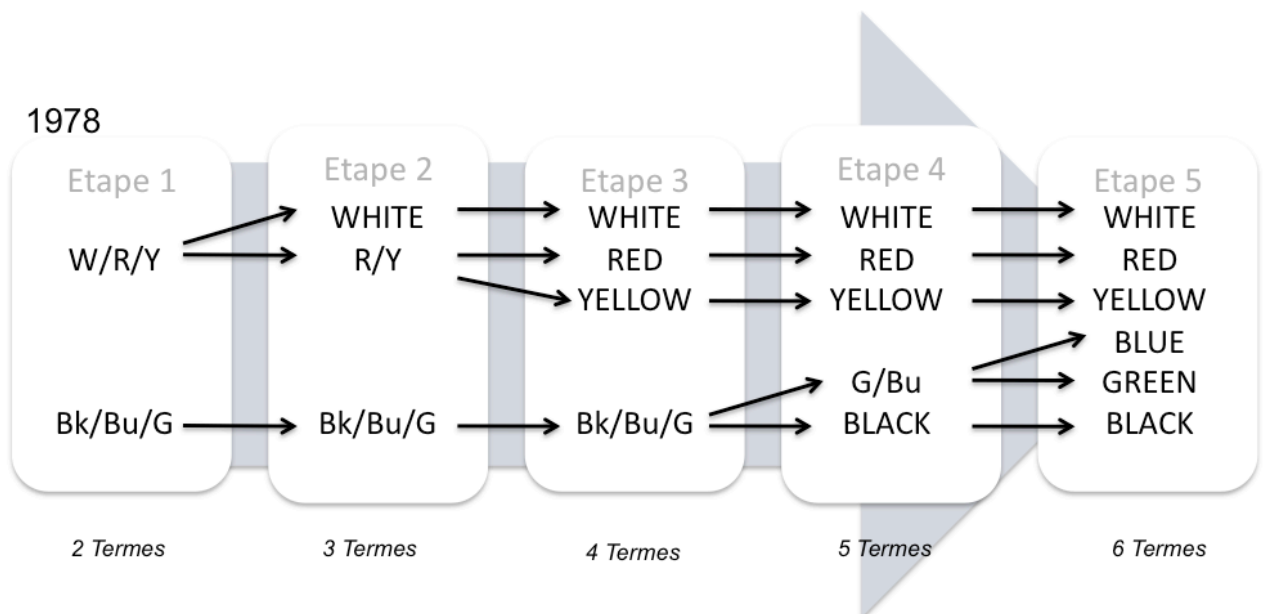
1978

Etape 1
W/R/Y
Bk/Bu/G

Etape 2
WHITE
R/Y
Bk/Bu/G

Etape 3
WHITE
RED
YELLOW
Bk/Bu/G

Etape 4
WHITE
RED
YELLOW
G/Bu
BLACK

Etape 5
WHITE
RED
YELLOW
BLUE
GREEN
BLACK

*2 Termes* *3 Termes* *4 Termes* *5 Termes* *6 Termes*